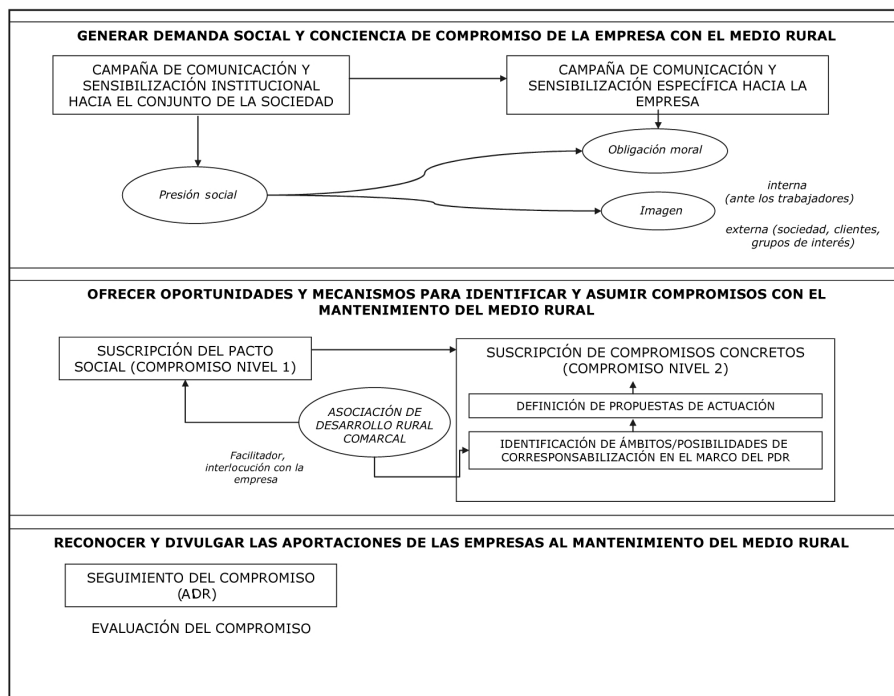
GENERAR DEMANDA SOCIAL Y CONCIENCIA DE COMPROMISO DE LA EMPRESA CON EL MEDIO RURAL

CAMPAÑA DE COMUNICACIÓN Y SENSIBILIZACIÓN INSTITUCIONAL HACIA EL CONJUNTO DE LA SOCIEDAD

CAMPAÑA DE COMUNICACIÓN Y SENSIBILIZACIÓN ESPECÍFICA HACIA LA EMPRESA

Obligación moral

Presión social

Imagen

interna (ante los trabajadores)

externa (sociedad, clientes, grupos de interés)

OFRECER OPORTUNIDADES Y MECANISMOS PARA IDENTIFICAR Y ASUMIR COMPROMISOS CON EL MANTENIMIENTO DEL MEDIO RURAL

SUSCRIPCIÓN DEL PACTO SOCIAL (COMPROMISO NIVEL 1)

SUSCRIPCIÓN DE COMPROMISOS CONCRETOS (COMPROMISO NIVEL 2)

ASOCIACIÓN DE DESARROLLO RURAL COMARCAL

DEFINICIÓN DE PROPUESTAS DE ACTUACIÓN

IDENTIFICACIÓN DE ÁMBITOS/POSIBILIDADES DE CORRESPONSABILIZACIÓN EN EL MARCO DEL PDR

Facilitador, interlocución con la empresa

RECONOCER Y DIVULGAR LAS APORTACIONES DE LAS EMPRESAS AL MANTENIMIENTO DEL MEDIO RURAL

SEGUIMIENTO DEL COMPROMISO (ADR)

EVALUACIÓN DEL COMPROMISO